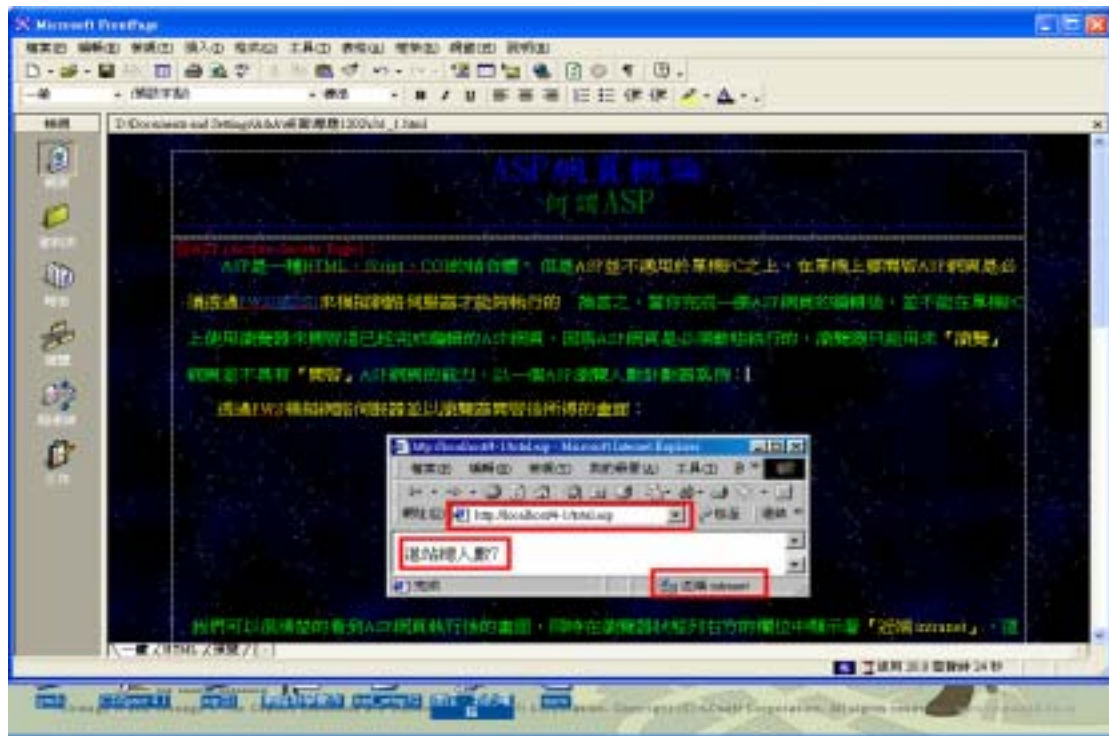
Microsoft FrontPage

檔案(F) 編輯(E) 檢視(V) 插入(I) 格式(O) 工具(T) 表格(A) 框架(R) 視窗(W) 說明(H)

一般 (預設字型)

檢視

D:\Documents and Settings\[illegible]\1-1.html

ASP網頁概論
何謂ASP

ASP (Active Server Pages)：

ASP是一種HTML、Script、CGI的結合體，但是ASP並不適用於單機PC之上，在單機上瀏覽個ASP網頁是必須透過PWS或IIS來模擬網路伺服器才能夠執行的，換言之，當你完成一個ASP網頁的編輯後，並不能在單機PC上使用瀏覽器來瀏覽這已經完成編輯的ASP網頁，因為ASP網頁是必須動態執行的，瀏覽器只能用來「瀏覽」網頁並不具有「實習」ASP網頁的能力，以一個ASP連線人數計數器為例：

透過PWS模擬網路伺服器並以瀏覽器瀏覽後所得的畫面：

http://localhost/4-1/html.asp - Microsoft Internet Explorer

檔案(F) 編輯(E) 檢視(V) 我的最愛(A) 工具(T) 說明(H)

網址(D) http://localhost/4-1/html.asp 移至 連結

這站總人數7

完成 近端 intranet

我們可以很清楚的看到ASP網頁執行後的畫面，同時在瀏覽器狀態列右方的欄位中顯示著「近端intranet」，這

一般 HTML 預覽

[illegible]